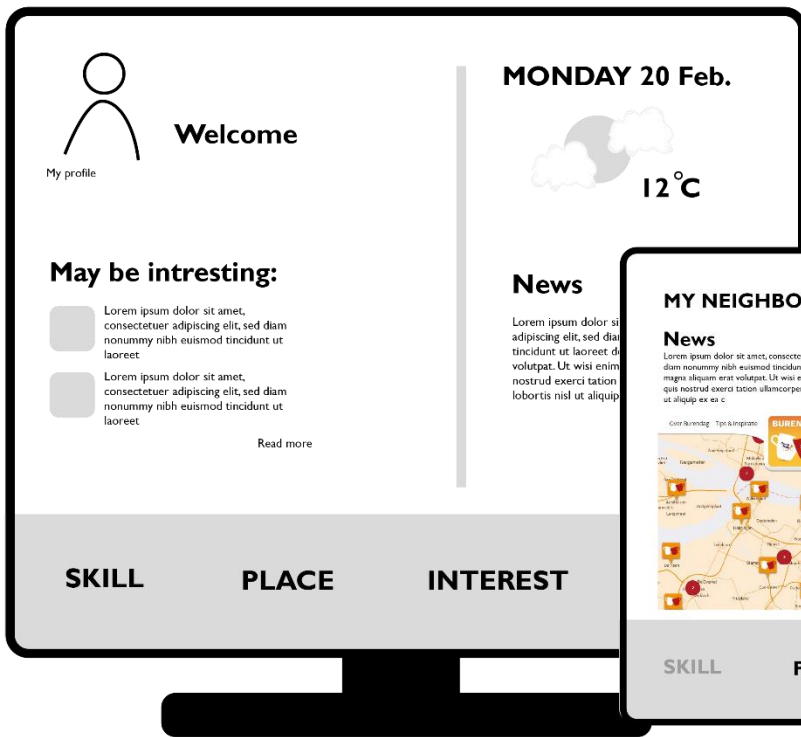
My profile

Welcome

MONDAY 20 Feb.

12°C

May be intresting:

Lorem ipsum dolor sit amet, consectetuer adipiscing elit, sed diam nonummy nibh euismod tincidunt ut laoreet

Lorem ipsum dolor sit amet, consectetuer adipiscing elit, sed diam nonummy nibh euismod tincidunt ut laoreet

Read more

News

Lorem ipsum dolor si adipiscing elit, sed dia tincidunt ut laoreet d volutpat. Ut wisi enim nostrud exerci tation lobortis nisl ut aliquip

SKILL

PLACE

INTEREST

MY NEIGHBO

News

Lorem ipsum dolor sit amet, consecte diam nonummy nibh euismod tincidun magna aliquam erat volutpat. Ut wisi e quis nostrud exerci tation ullamcorpe ut aliquip ex ea c

Color Burendag Tips & Inspiratie

BUREN

SKILL

P